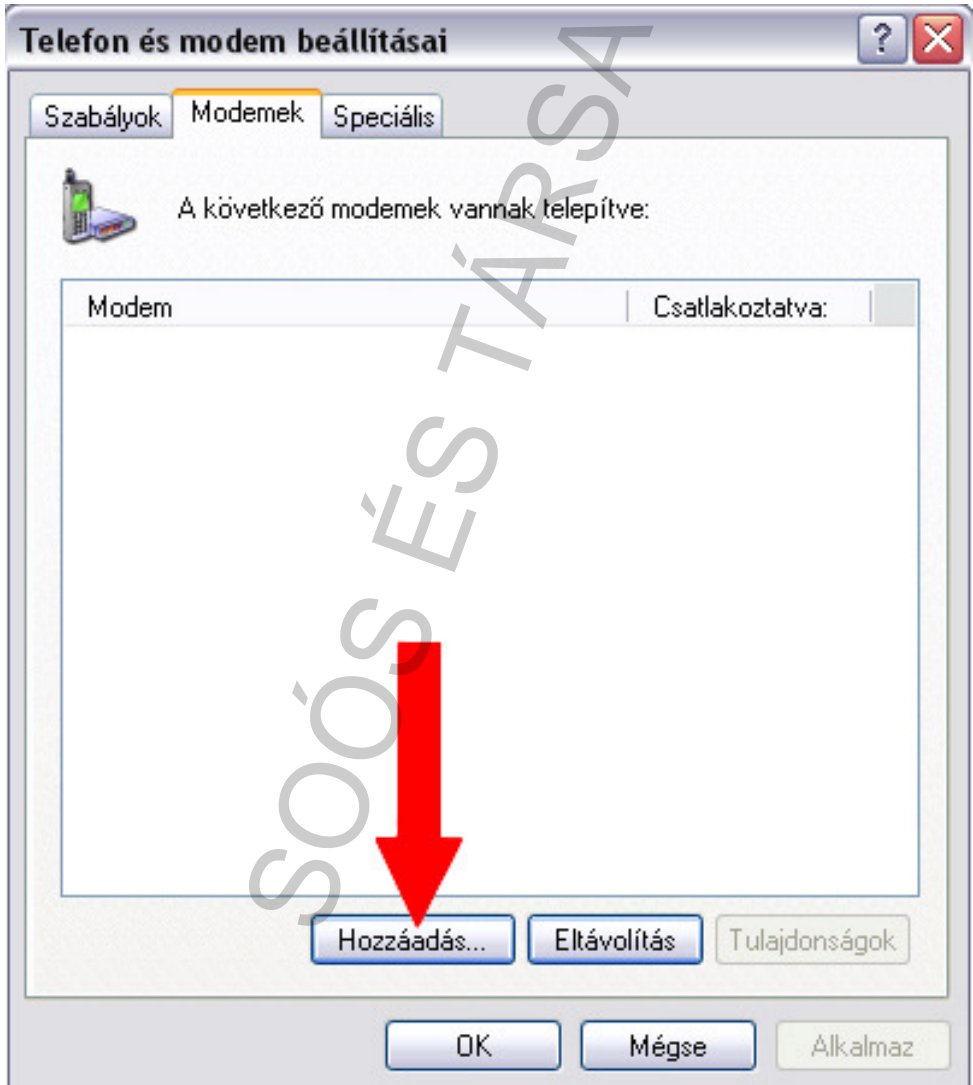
Telefon és modem beállításai

Szabályok | Modemek | Speciális

A következő modemek vannak telepítve:

| Modem | Csatlakoztatva: |
|---|---|

Hozzáadás... Eltávolítás Tulajdonságok

OK Mégse Alkalmaz

SOÓS ÉS TÁRSA